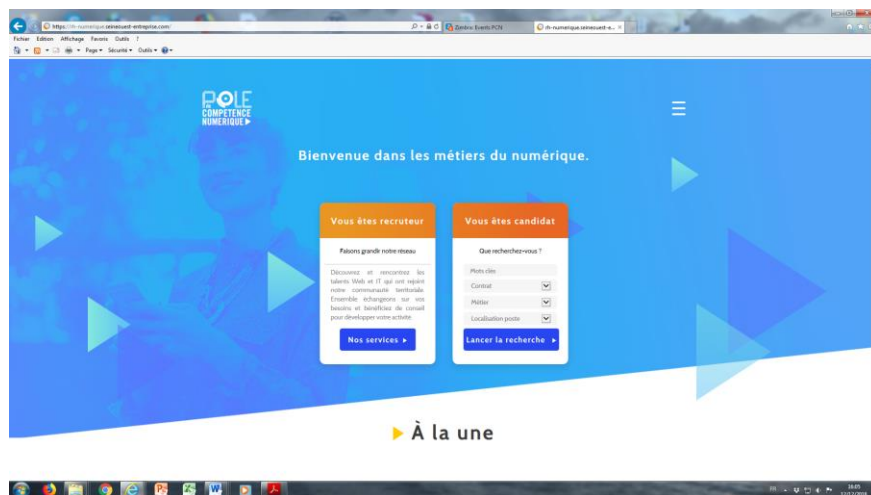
https://rh-numerique.seineouest-entreprise.com/
Zimbra: Events PCN
rh-numerique.seineouest-e...
Fichier Edition Affichage Favoris Outils ?
Page▾ Sécurité▾ Outils▾

PôLE DE COMPÉTENCE NUMÉRIQUE ▸

Bienvenue dans les métiers du numérique.

Vous êtes recruteur

Faisons grandir notre réseau

Découvrez et rencontrez les talents Web et IT qui ont rejoint notre communauté territoriale. Ensemble échangeons sur vos besoins et bénéficiez de conseil pour développer votre activité.

Nos services ▸

Vous êtes candidat

Que recherchez-vous ?

Mots clés
Contrat
Métier
Localisation poste

Lancer la recherche ▸

À la une

16:05
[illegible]